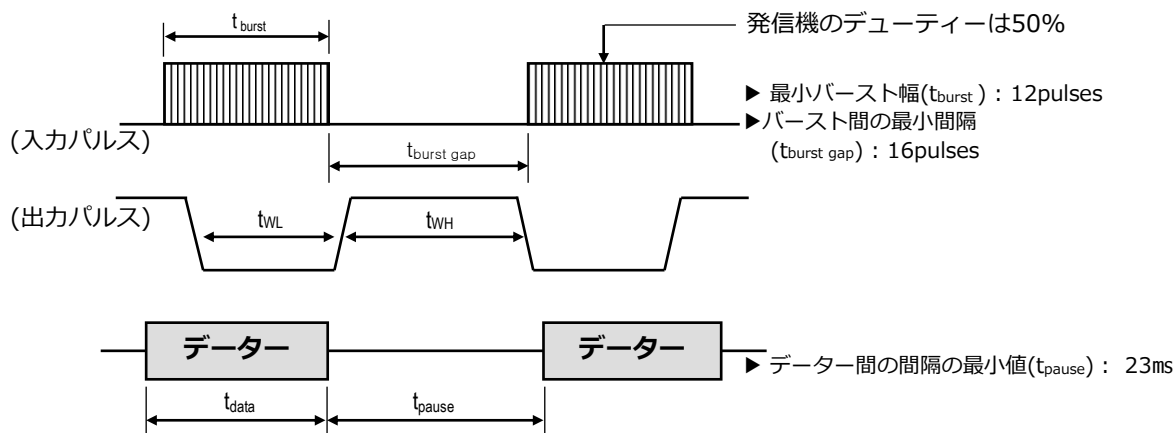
$t_{burst}$

発信機のデューティーは50%

▶ 最小バースト幅($t_{burst}$)：12pulses

▶バースト間の最小間隔 ($t_{burst\ gap}$)：16pulses

(入力パルス)

$t_{burst\ gap}$

(出力パルス)

$t_{WL}$

$t_{WH}$

データー

データー

▶ データー間の間隔の最小値($t_{pause}$)： 23ms

$t_{data}$

$t_{pause}$